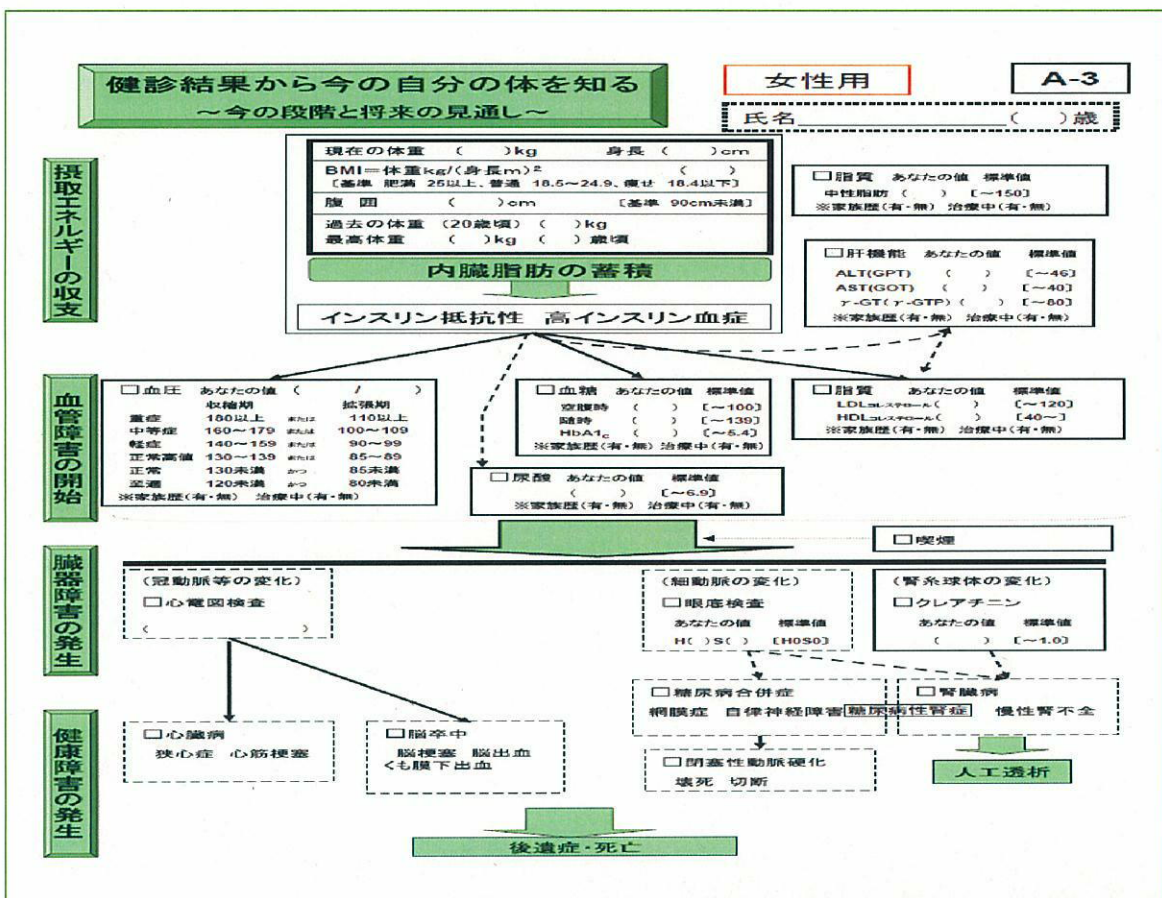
健診結果から今の自分の体を知る
～今の段階と将来の見通し～

女性用

A-3

氏名＿＿＿＿＿＿＿＿（　）歳

摂取エネルギーの収支

現在の体重　（　　）kg　　身長（　　）cm
BMI＝体重kg/(身長m)$^2$　　（　　）
〔基準 肥満 25以上、普通 18.5～24.9、痩せ 18.4以下〕
腹 囲　（　　）cm　　〔基準 90cm未満〕
過去の体重（20歳頃）（　）kg
最高体重（　）kg（　）歳頃

内臓脂肪の蓄積

インスリン抵抗性 高インスリン血症

□脂質　あなたの値　標準値
中性脂肪（　　）〔～150〕
※家族歴(有・無) 治療中(有・無)

□肝機能　あなたの値　標準値
ALT(GPT)　（　　）〔～46〕
AST(GOT)　（　　）〔～40〕
γ-GT(γ-GTP)（　　）〔～80〕
※家族歴(有・無) 治療中(有・無)

血管障害の開始

□血圧　あなたの値（　/　）
| | 収縮期 | | 拡張期 |
|---|---|---|---|
| 重症 | 180以上 | または | 110以上 |
| 中等症 | 160～179 | または | 100～109 |
| 軽症 | 140～159 | または | 90～99 |
| 正常高値 | 130～139 | または | 85～89 |
| 正常 | 130未満 | かつ | 85未満 |
| 至適 | 120未満 | かつ | 80未満 |
※家族歴(有・無) 治療中(有・無)

□血糖　あなたの値　標準値
空腹時（　）〔～100〕
随時（　）〔～139〕
HbA1$_c$（　）〔～5.4〕
※家族歴(有・無) 治療中(有・無)

□脂質　あなたの値　標準値
LDLコレステロール（　）〔～120〕
HDLコレステロール（　）〔40～〕
※家族歴(有・無) 治療中(有・無)

□尿酸　あなたの値　標準値
（　）〔～6.9〕
※家族歴(有・無) 治療中(有・無)

□喫煙

臓器障害の発生

（冠動脈等の変化）
□心電図検査
（　　）

（細動脈の変化）
□眼底検査
あなたの値　標準値
H(　)S(　)〔H0S0〕

（腎糸球体の変化）
□クレアチニン
あなたの値　標準値
（　）〔～1.0〕

健康障害の発生

□糖尿病合併症
網膜症 自律神経障害 糖尿病性腎症

□腎臓病
慢性腎不全

□心臓病
狭心症 心筋梗塞

□脳卒中
脳梗塞 脳出血
くも膜下出血

□閉塞性動脈硬化
壊死 切断

人工透析

後遺症・死亡